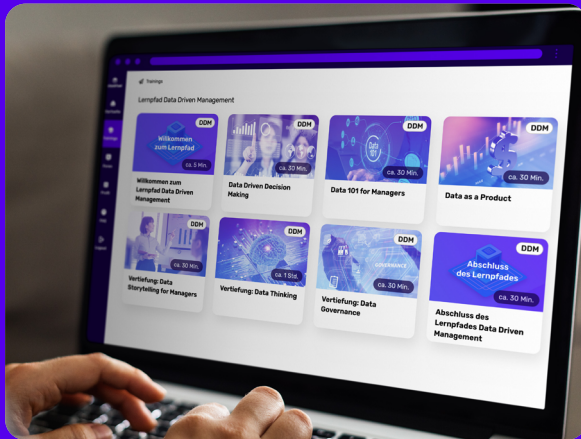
Trainings

Lernpfad Data Driven Management

DDM
Willkommen zum Lernpfad
ca. 5 Min.
Willkommen zum Lernpfad Data Driven Management

DDM
ca. 30 Min.
Data Driven Decision Making

DDM
Data 101
ca. 30 Min.
Data 101 for Managers

DDM
ca. 30 Min.
Data as a Product

DDM
ca. 30 Min.
Vertiefung: Data Storytelling for Managers

DDM
ca. 1 Std.
Vertiefung: Data Thinking

DDM
GOVERNANCE
ca. 30 Min.
Vertiefung: Data Governance

DDM
Abschluss des Lernpfades
ca. 30 Min.
Abschluss des Lernpfades Data Driven Management